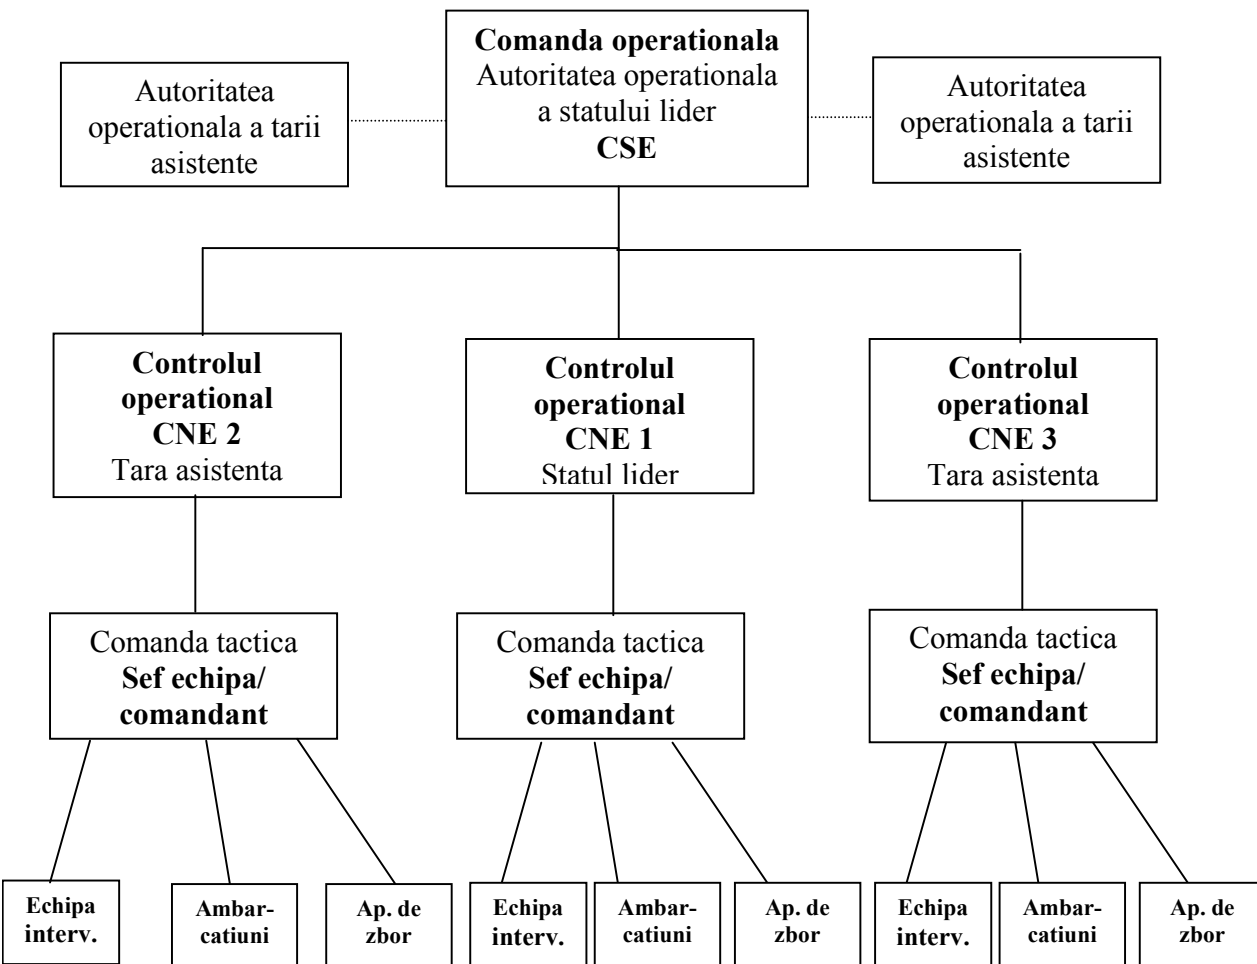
Autoritatea operationala a tarii asistente

Comanda operationala
Autoritatea operationala a statului lider
CSE

Autoritatea operationala a tarii asistente

Controlul operational
CNE 2
Tara asistenta

Controlul operational
CNE 1
Statul lider

Controlul operational
CNE 3
Tara asistenta

Comanda tactica
Sef echipa/ comandant

Comanda tactica
Sef echipa/ comandant

Comanda tactica
Sef echipa/ comandant

Echipa interv.

Ambarcatiuni

Ap. de zbor

Echipa interv.

Ambarcatiuni

Ap. de zbor

Echipa interv.

Ambarcatiuni

Ap. de zbor